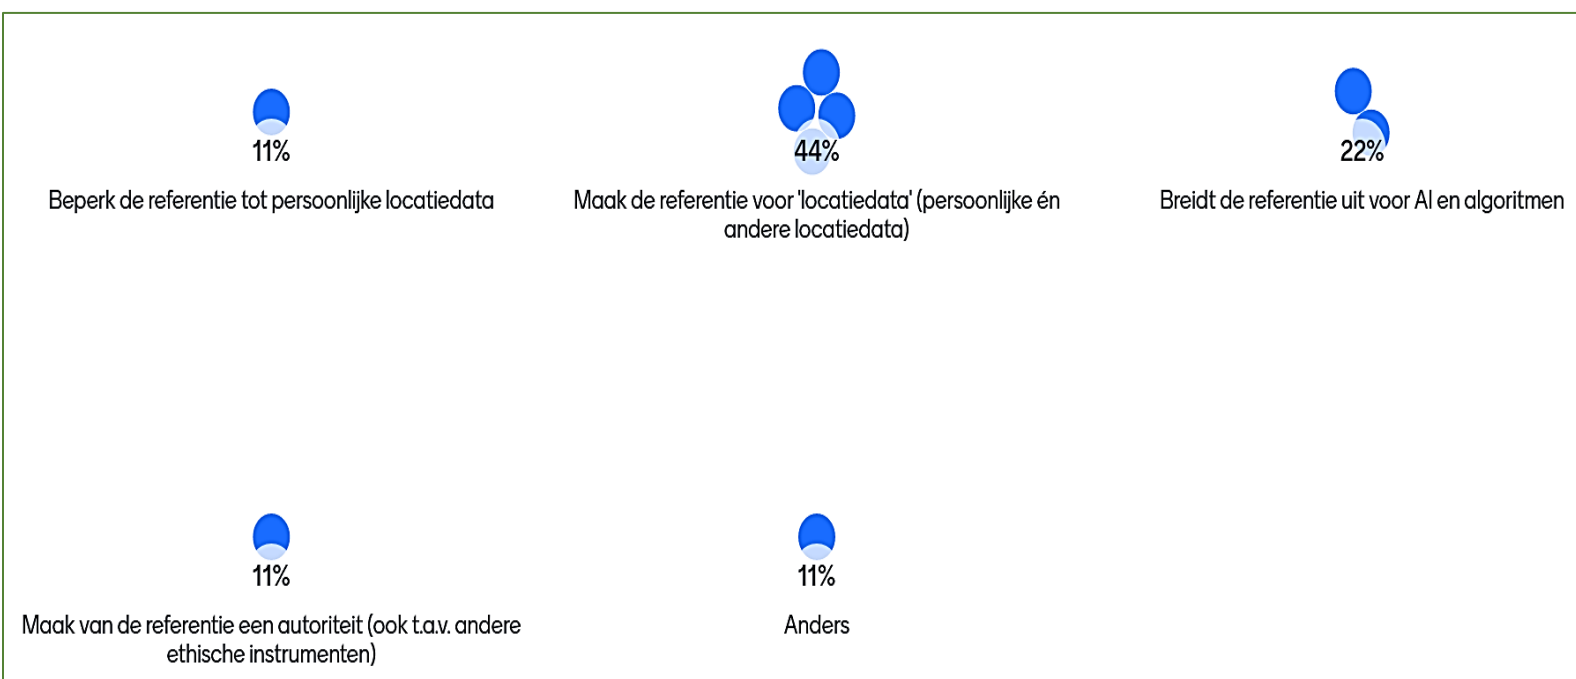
11%

Beperk de referentie tot persoonlijke locatiedata

44%

Maak de referentie voor 'locatiedata' (persoonlijke én andere locatiedata)

22%

Breidt de referentie uit voor AI en algoritmen

11%

Maak van de referentie een autoriteit (ook t.a.v. andere ethische instrumenten)

11%

Anders